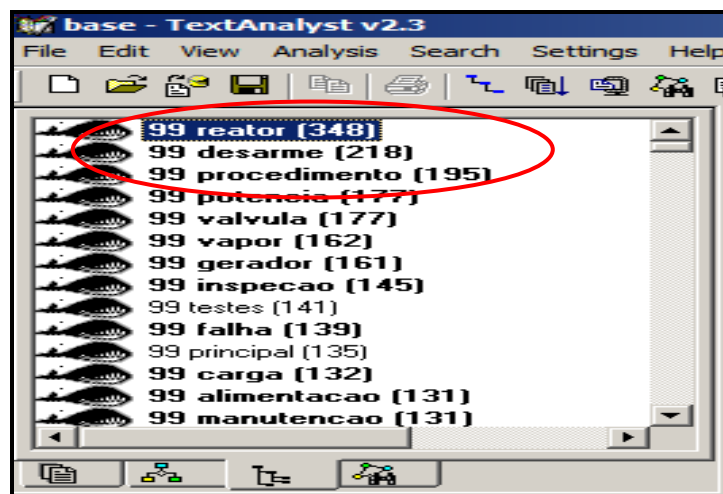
base - TextAnalyst v2.3

File Edit View Analysis Search Settings Help

99 reator (348)
99 desarme (218)
99 procedimento (195)
99 potencia (177)
99 valvula (177)
99 vapor (162)
99 gerador (161)
99 inspecao (145)
99 testes (141)
99 falha (139)
99 principal (135)
99 carga (132)
99 alimentacao (131)
99 manutencao (131)